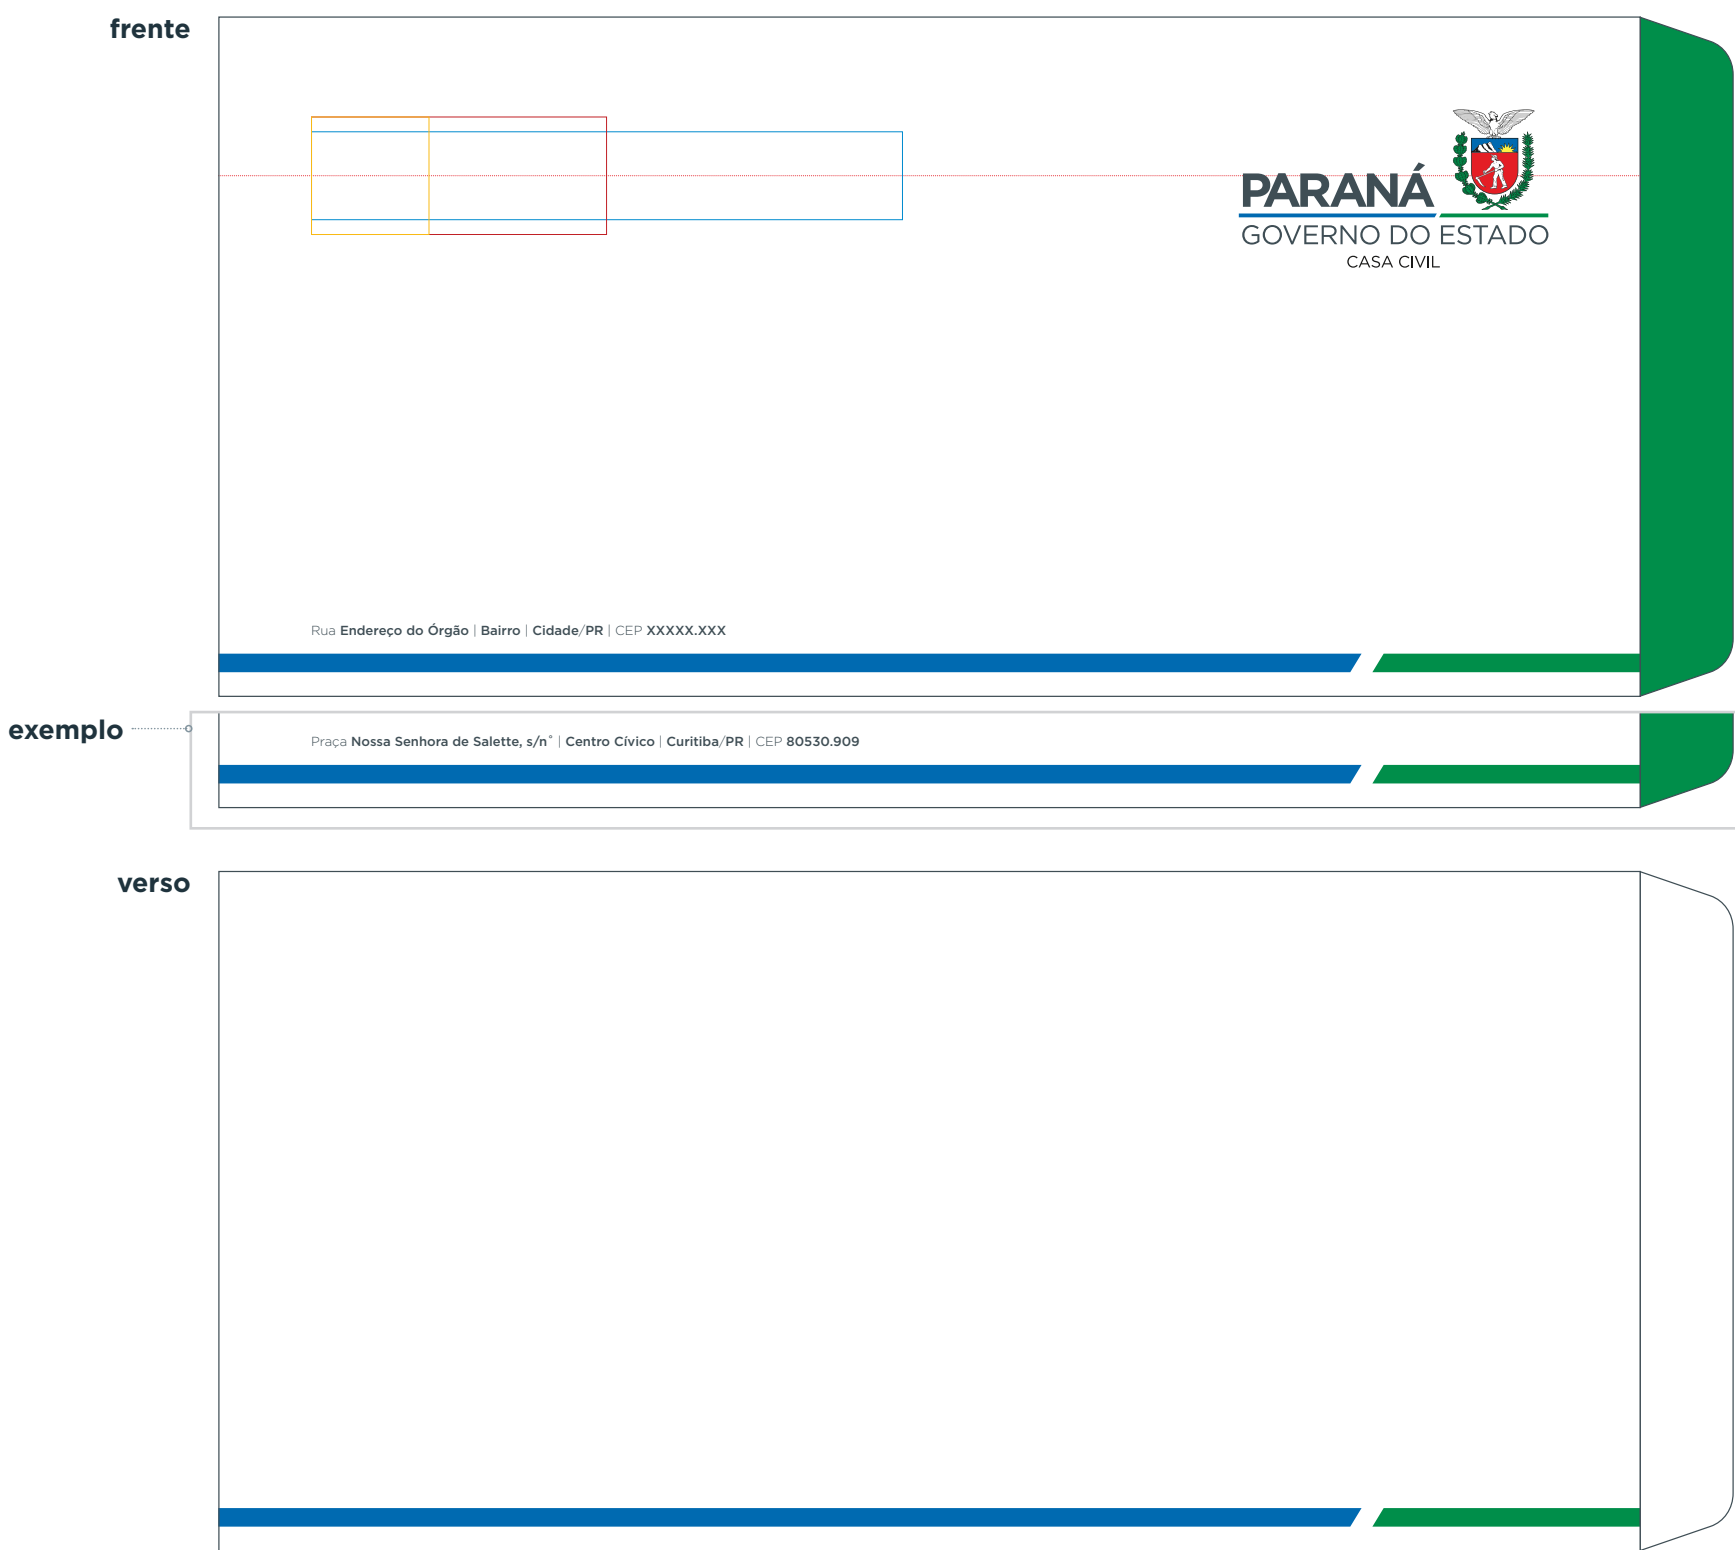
frente

PARANÁ
GOVERNO DO ESTADO
CASA CIVIL

Rua Endereço do Órgão | Bairro | Cidade/PR | CEP XXXXX.XXX

exemplo

Praça Nossa Senhora de Salette, s/n° | Centro Cívico | Curitiba/PR | CEP 80530.909

verso